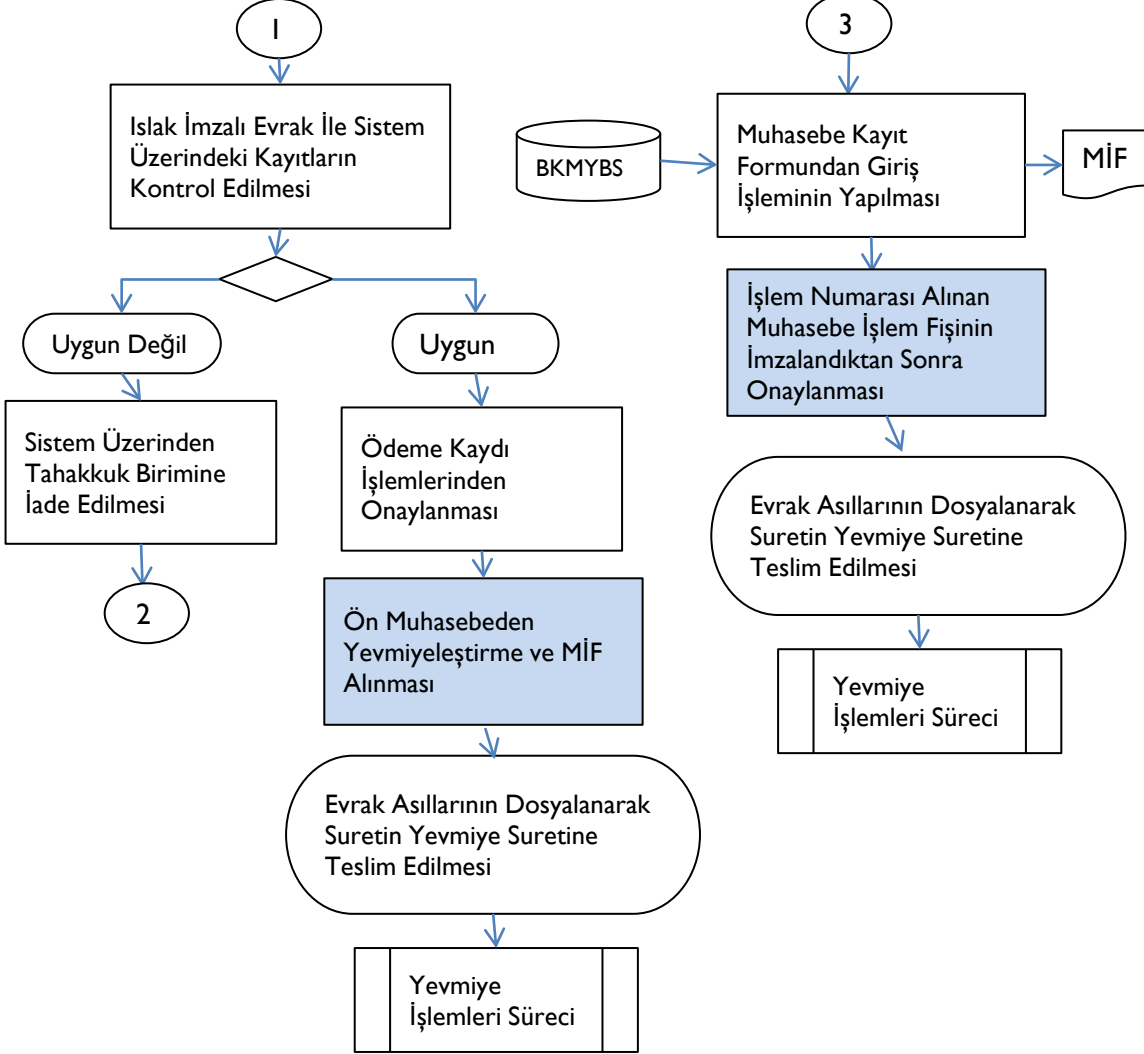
1

Islak İmzalı Evrak İle Sistem Üzerindeki Kayıtların Kontrol Edilmesi

Uygun Değil

Sistem Üzerinden Tahakkuk Birimine İade Edilmesi

2

Uygun

Ödeme Kaydı İşlemlerinden Onaylanması

Ön Muhasebeden Yevmiyeleştirme ve MİF Alınması

Evrak Asıllarının Dosyalanarak Suretin Yevmiye Suretine Teslim Edilmesi

Yevmiye İşlemleri Süreci

3

BKMYBS

Muhasebe Kayıt Formundan Giriş İşleminin Yapılması

MİF

İşlem Numarası Alınan Muhasebe İşlem Fişinin İmzalandıktan Sonra Onaylanması

Evrak Asıllarının Dosyalanarak Suretin Yevmiye Suretine Teslim Edilmesi

Yevmiye İşlemleri Süreci